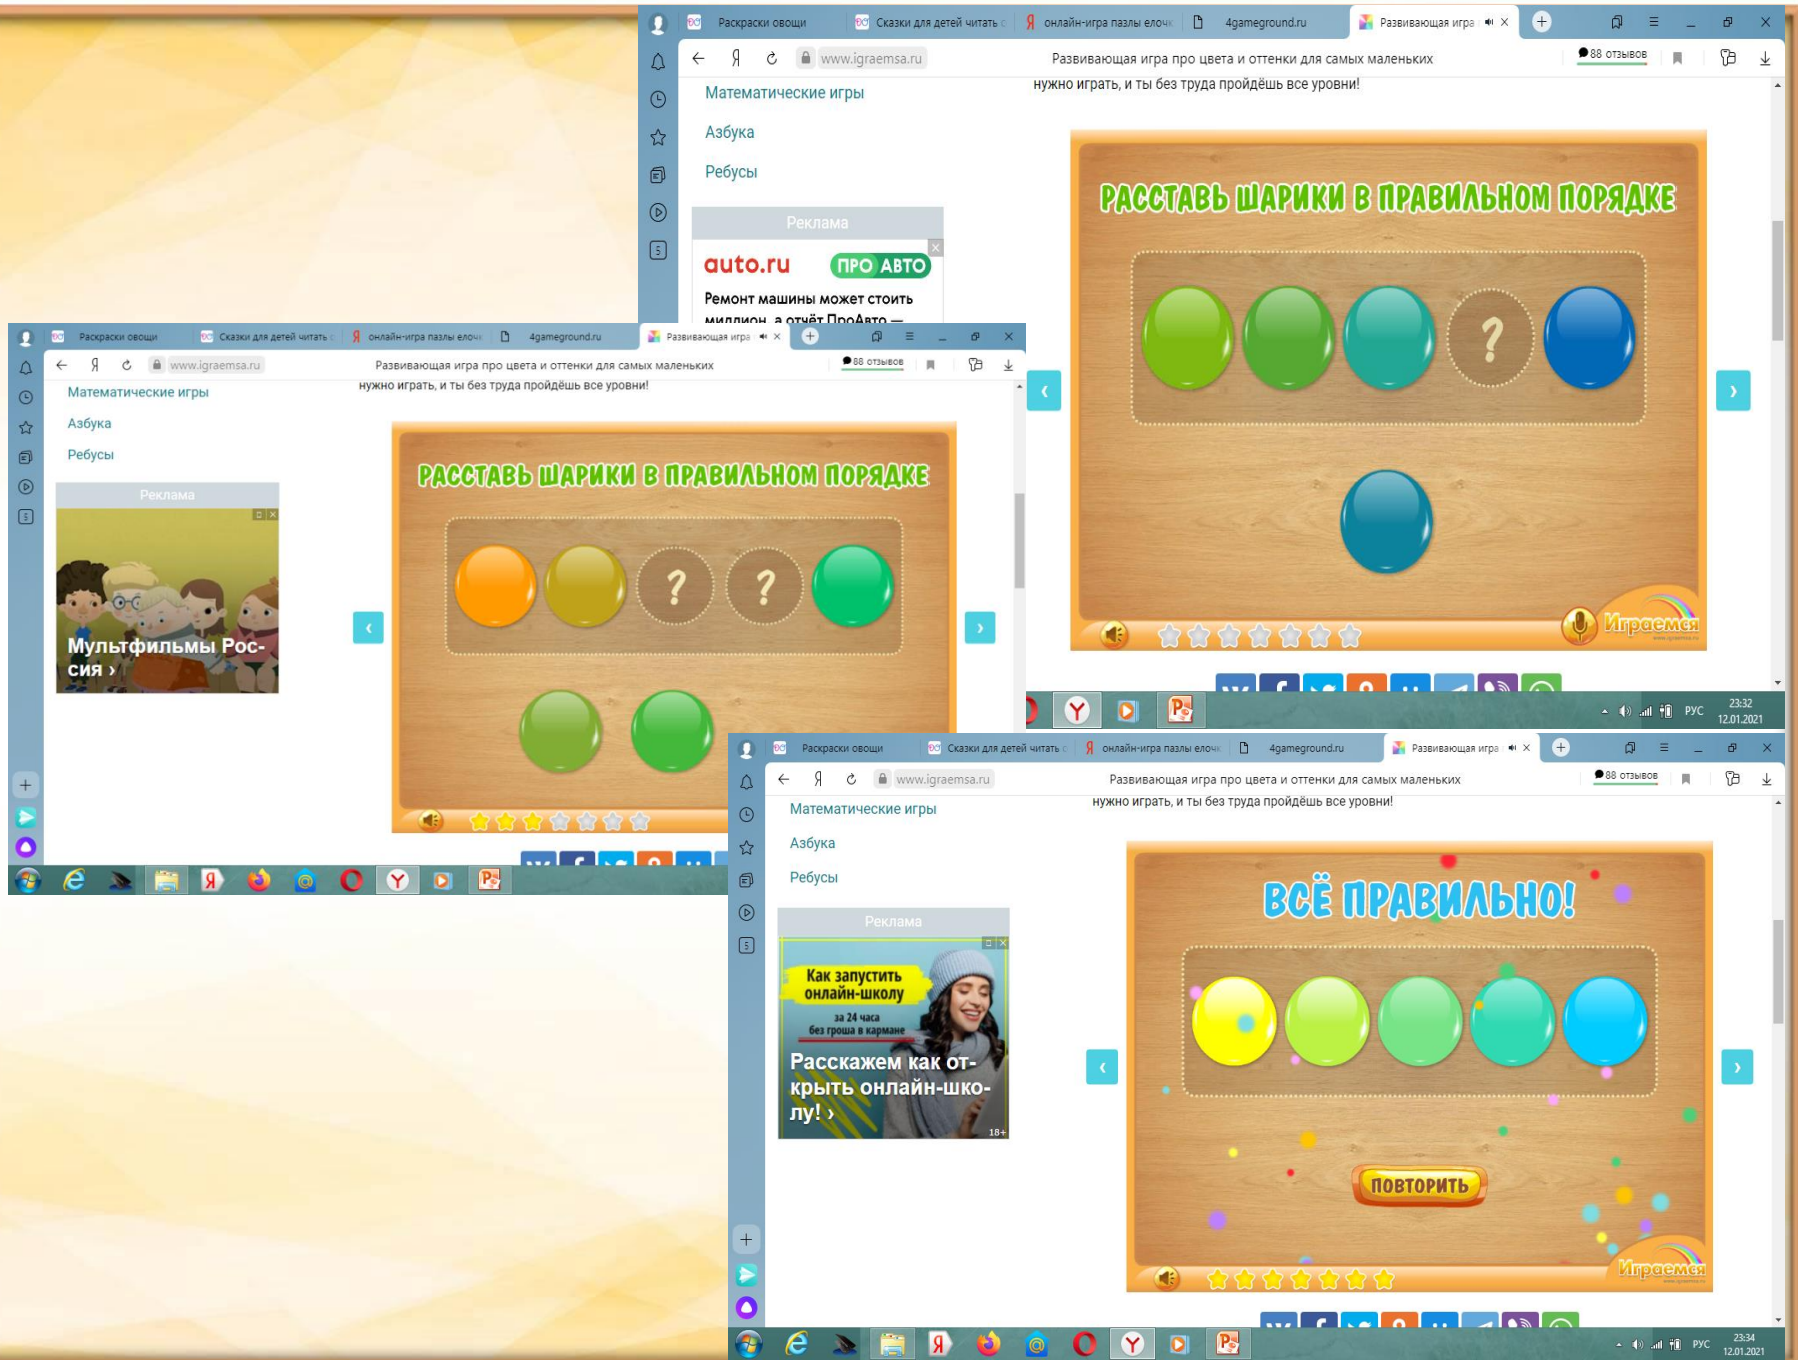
Раскраски овощи | Сказки для детей читать | онлайн-игра пазлы елочк | 4gameground.ru | Развивающая игра

Я www.igraemsa.ru Развивающая игра про цвета и оттенки для самых маленьких 88 отзывов

Математические игры
Азбука
Ребусы

Реклама
auto.ru ПРО АВТО
Ремонт машины может стоить миллион, а отчёт ПроАвто —

нужно играть, и ты без труда пройдёшь все уровни!

РАССТАВЬ ШАРИКИ В ПРАВИЛЬНОМ ПОРЯДКЕ

?

Играемся

РУС 23:32 12.01.2021

Раскраски овощи | Сказки для детей читать | онлайн-игра пазлы елочк | 4gameground.ru | Развивающая игра

Я www.igraemsa.ru Развивающая игра про цвета и оттенки для самых маленьких 88 отзывов

Математические игры
Азбука
Ребусы

Реклама
Мультфильмы Россия ›

нужно играть, и ты без труда пройдёшь все уровни!

РАССТАВЬ ШАРИКИ В ПРАВИЛЬНОМ ПОРЯДКЕ

? ?

Раскраски овощи | Сказки для детей читать | онлайн-игра пазлы елочк | 4gameground.ru | Развивающая игра

Я www.igraemsa.ru Развивающая игра про цвета и оттенки для самых маленьких 88 отзывов

Математические игры
Азбука
Ребусы

Реклама
Как запустить онлайн-школу
за 24 часа без гроша в кармане
Расскажем как открыть онлайн-школу! ›
18+

нужно играть, и ты без труда пройдёшь все уровни!

ВСЁ ПРАВИЛЬНО!

ПОВТОРИТЬ

Играемся

РУС 23:34 12.01.2021